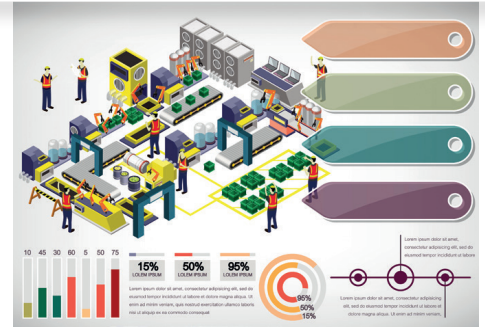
10 45 30 60 5 50 75

15%
LOLEM IPSUM

50%
LOLEM IPSUM

95%
LOLEM IPSUM

Lorem ipsum dolor sit amet, consectetur adipiscing elit, sed do eiusmod tempor incididunt ut labore et dolore magna aliqua. Ut enim ad minim veniam, quis nostrud exercitation ullamco laboris nisi ut aliquip ex ea commodo consequat

95%
50%
15%

Lorem ipsum dolor sit amet, consectetur adipiscing elit, sed do eiusmod tempor incididunt ut labore

Lorem ipsum dolor sit amet, consectetur adipiscing elit, sed do eiusmod tempor incididunt ut labore et dolore magna aliqua. Ut enim ad minim veniam,